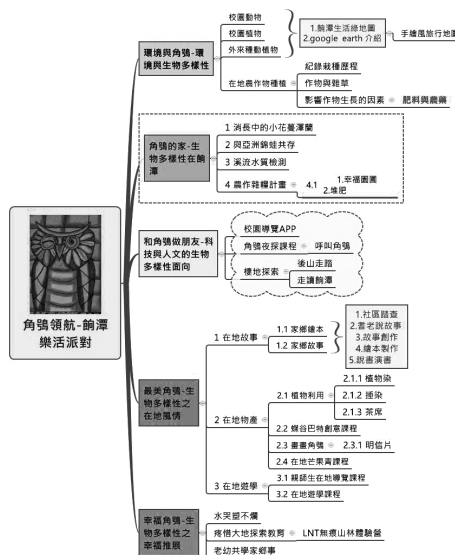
角鴞領航-饒潭樂活派對

環境與角鴞-環境與生物多樣性
校園動物
校園植物
外來種動植物
1.饒潭生活綠地圖
2.google earth 介紹
手繪風旅行地圖
在地農作物種植
紀錄栽種歷程
作物與雜草
影響作物生長的因素
肥料與農藥

角鴞的家-生物多樣性在饒潭
1 消長中的小花蔓澤蘭
2 與亞洲錦蛙共存
3 溪流水質檢測
4 農作雜糧計畫
4.1
1.幸福園圃
2.堆肥

和角鴞做朋友-科技與人文的生物多樣性面向
校園導覽APP
角鴞夜探課程
呼叫角鴞
棲地探索
後山走踏
走讀饒潭

最美角鴞-生物多樣性之在地風情
1 在地故事
1.1 家鄉繪本
1.2 家鄉故事
1.社區踏查
2.耆老說故事
3.故事創作
4.繪本製作
5.說書演書
2 在地物產
2.1 植物利用
2.1.1 植物染
2.1.2 捶染
2.1.3 茶席
2.2 蝶谷巴特創意課程
2.3 畫畫角鴞
2.3.1 明信片
2.4 在地芒果青課程
3 在地遊學
3.1 親師生在地導覽課程
3.2 在地遊學課程

幸福角鴞-生物多樣性之幸福推展
水哭眉不備
疼惜大地探索教育
LNT無痕山林體驗營
老幼共學家鄉事